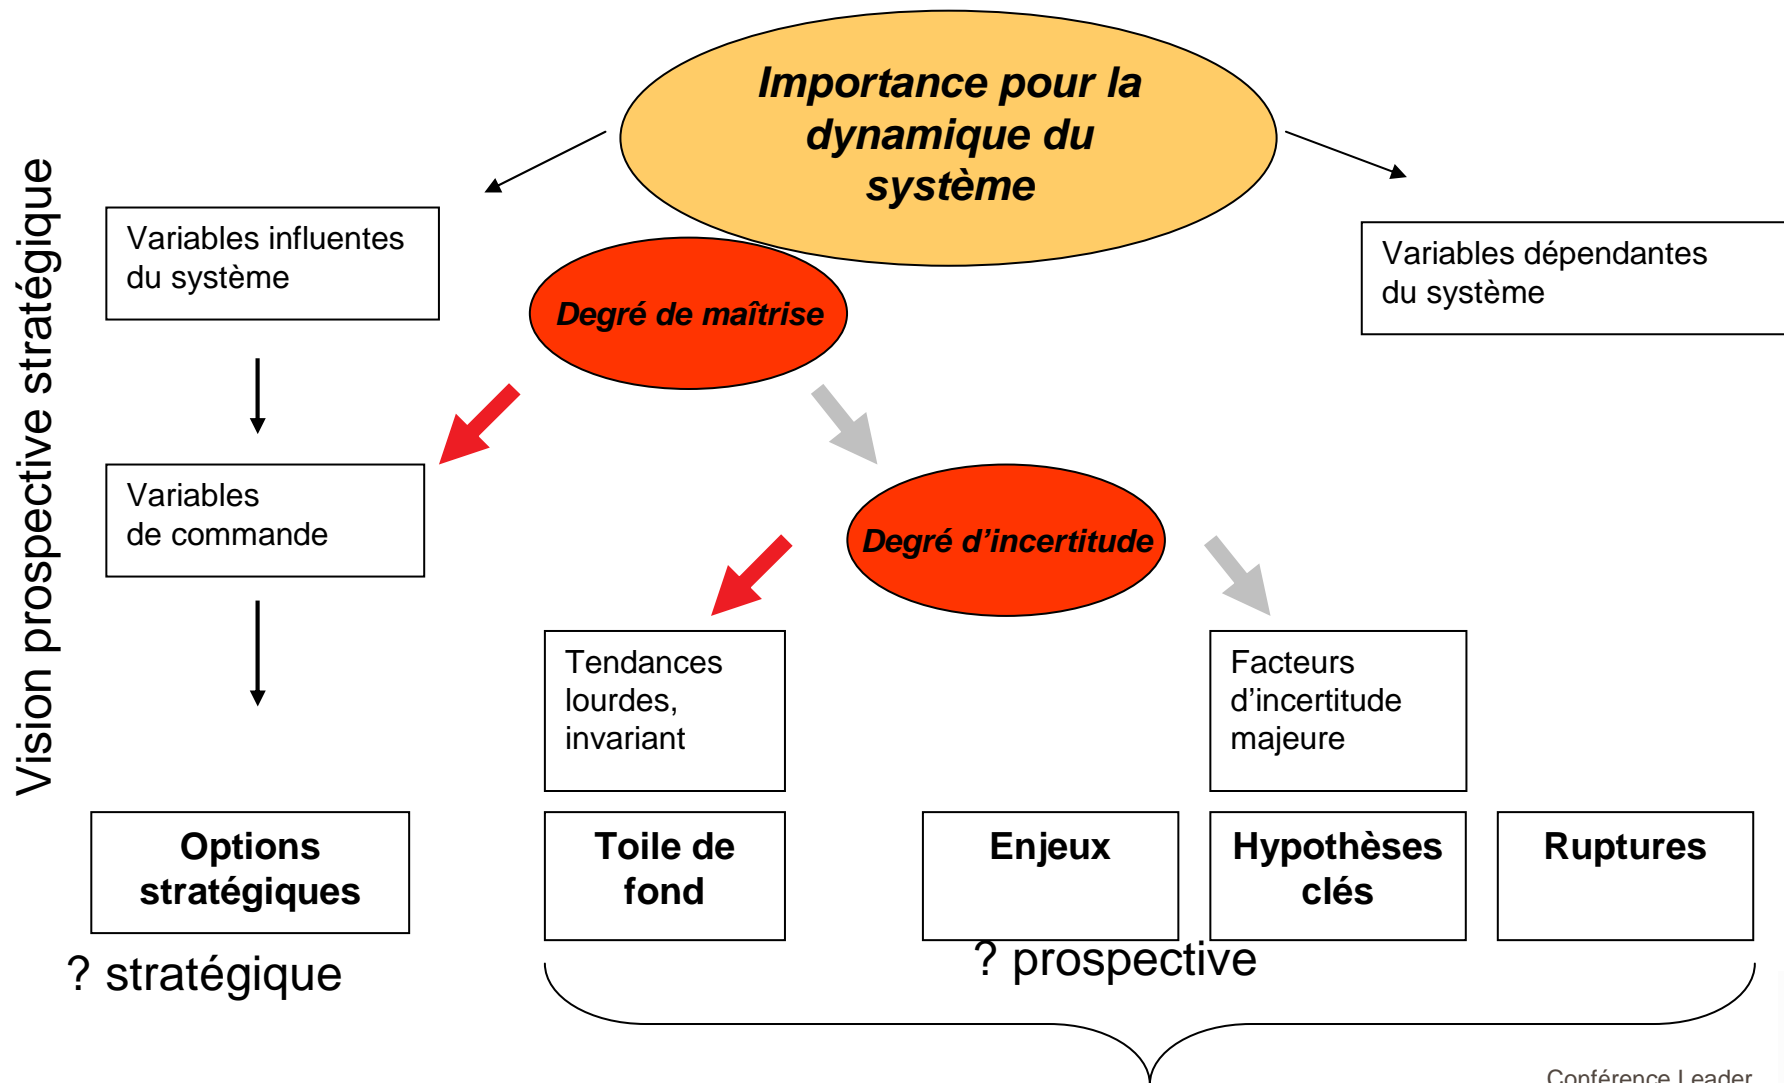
Vision prospective stratégique

Importance pour la dynamique du système

Variables influentes du système

Variables dépendantes du système

Degré de maîtrise

Variables de commande

Degré d'incertitude

Tendances lourdes, invariant

Facteurs d'incertitude majeure

Options stratégiques

Toile de fond

Enjeux

Hypothèses clés

Ruptures

? stratégique

? prospective

Conférence Leader